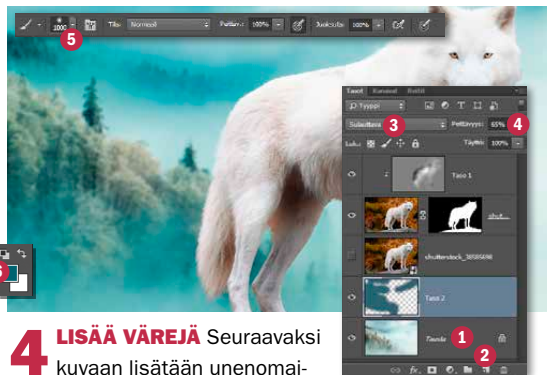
1000
Tila:
Normaali
Peittävyys:
100%
Juoksutus:
100%
5

Tasot
Kanavat
Polut
Tyyppi
Sulauttava
3
Peittävyys:
65%
4
Lukit.:
Täyttö:
100%
Taso 1
shut...
shutterstock_30585698
Taso 2
Tausta
1
2
6

4 LISÄÄ VÄREJÄ Seuraavaksi kuvaan lisätään unenomai-